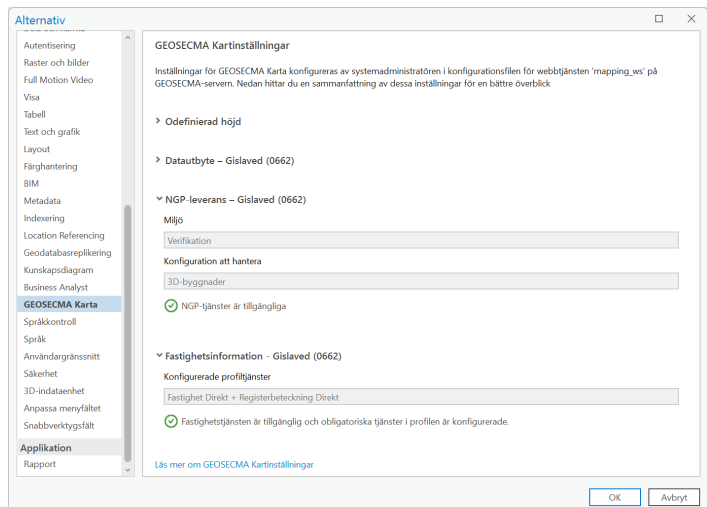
Alternativ

Autentisering
Raster och bilder
Full Motion Video
Visa
Tabell
Text och grafik
Layout
Färghantering
BIM
Metadata
Indexering
Location Referencing
Geodatabasreplikering
Kunskapsdiagram
Business Analyst
GEOSECMA Karta
Språkkontroll
Språk
Användargränssnitt
Säkerhet
3D-indataenhet
Anpassa menyfältet
Snabbverktygsfält
Applikation
Rapport

GEOSECMA Kartinställningar

Inställningar för GEOSECMA Karta konfigureras av systemadministratören i konfigurationsfilen för webbtjänsten 'mapping_ws' på GEOSECMA-servern. Nedan hittar du en sammanfattning av dessa inställningar för en bättre överblick

Odefinierad höjd

Datautbyte – Gislaved (0662)

NGP-leverans – Gislaved (0662)
Miljö
Verifikation
Konfiguration att hantera
3D-byggnader
NGP-tjänster är tillgängliga

Fastighetsinformation - Gislaved (0662)
Konfigurerade profiltjänster
Fastighet Direkt + Registerbeteckning Direkt
Fastighetstjänsten är tillgänglig och obligatoriska tjänster i profilen är konfigurerade.

Läs mer om GEOSECMA Kartinställningar

OK
Avbryt